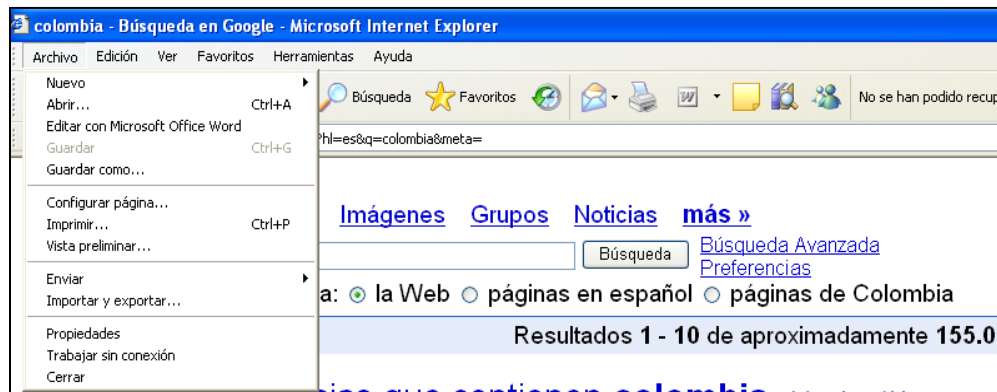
colombia - Búsqueda en Google - Microsoft Internet Explorer

Archivo Edición Ver Favoritos Herramientas Ayuda

Nuevo
Abrir... Ctrl+A
Editar con Microsoft Office Word
Guardar Ctrl+G
Guardar como...

Configurar página...
Imprimir... Ctrl+P
Vista preliminar...

Enviar
Importar y exportar...

Propiedades
Trabajar sin conexión
Cerrar

Búsqueda Favoritos

No se han podido recup

?hl=es&q=colombia&meta=

Imágenes Grupos Noticias más »

Búsqueda

Búsqueda Avanzada
Preferencias

a: la Web páginas en español páginas de Colombia

Resultados 1 - 10 de aproximadamente 155.0

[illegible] que contienen colombia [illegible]